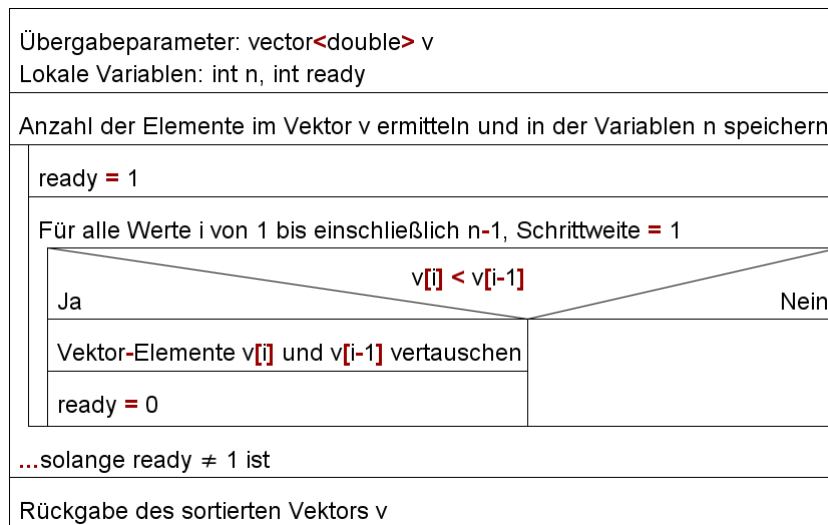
Übergabeparameter: vector<double> v
Lokale Variablen: int n, int ready

Anzahl der Elemente im Vektor v ermitteln und in der Variablen n speichern

ready = 1

Für alle Werte i von 1 bis einschließlich n-1, Schrittweite = 1

v[i] < v[i-1]

Ja

Nein

Vektor-Elemente v[i] und v[i-1] vertauschen

ready = 0

...solange ready $\neq$ 1 ist

Rückgabe des sortierten Vektors v